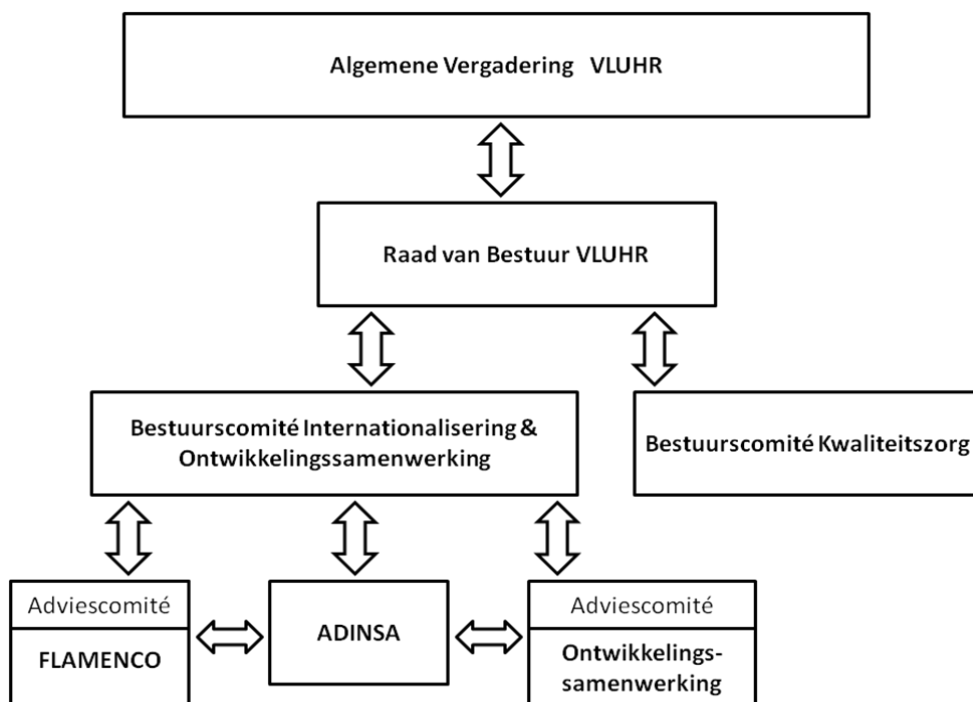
Algemene Vergadering VLUHR

Raad van Bestuur VLUHR

Bestuurscomité Internationalisering & Ontwikkelingssamenwerking

Bestuurscomité Kwaliteitszorg

Adviescomité

FLAMENCO

ADINSA

Adviescomité

Ontwikkelingssamenwerking